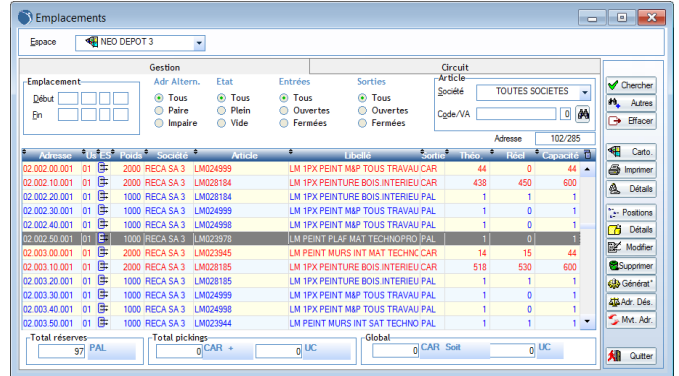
Emplacements

Espace NEO DEPOT 3

Gestion | Circuit

Emplacement
Début
Fin

Adr Altern.
Tous
Paire
Impaire

Etat
Tous
Plein
Vide

Entrées
Tous
Ouvertes
Fermées

Sorties
Tous
Ouvertes
Fermées

Article
Société TOUTES SOCIETES
Code/VA 0

Adresse 102/285

| Adresse | Us | ES | Poids | Société | Article | Libellé | Sortie | Théo. | Réel | Capacité |
|---|---|---|---|---|---|---|---|---|---|---|
| 02.002.00.001 | 01 | | 2000 | RECA SA 3 | LM024999 | LM 1PX PEINT M&P TOUS TRAVAU | CAR | 44 | 0 | 44 |
| 02.002.10.001 | 01 | | 2000 | RECA SA 3 | LM028184 | LM 1PX PEINTURE BOIS.INTERIEU | CAR | 438 | 450 | 600 |
| 02.002.20.001 | 01 | | 1000 | RECA SA 3 | LM028184 | LM 1PX PEINTURE BOIS.INTERIEU | PAL | 1 | 1 | 1 |
| 02.002.30.001 | 01 | | 1000 | RECA SA 3 | LM024999 | LM 1PX PEINT M&P TOUS TRAVAU | PAL | 1 | 0 | 1 |
| 02.002.40.001 | 01 | | 1000 | RECA SA 3 | LM024998 | LM 1PX PEINT M&P TOUS TRAVAU | PAL | 1 | 1 | 1 |
| 02.002.50.001 | 01 | | 1000 | RECA SA 3 | LM023978 | LM PEINT PLAF MAT TECHNOPRO | PAL | 1 | 0 | 1 |
| 02.003.00.001 | 01 | | 2000 | RECA SA 3 | LM023945 | LM PEINT MURS INT MAT TECHNC | CAR | 14 | 15 | 44 |
| 02.003.10.001 | 01 | | 2000 | RECA SA 3 | LM028185 | LM 1PX PEINTURE BOIS.INTERIEU | CAR | 518 | 530 | 600 |
| 02.003.20.001 | 01 | | 1000 | RECA SA 3 | LM028185 | LM 1PX PEINTURE BOIS.INTERIEU | PAL | 1 | 1 | 1 |
| 02.003.30.001 | 01 | | 1000 | RECA SA 3 | LM024999 | LM 1PX PEINT M&P TOUS TRAVAU | PAL | 1 | 0 | 1 |
| 02.003.40.001 | 01 | | 1000 | RECA SA 3 | LM024998 | LM 1PX PEINT M&P TOUS TRAVAU | PAL | 1 | 1 | 1 |
| 02.003.50.001 | 01 | | 1000 | RECA SA 3 | LM023944 | LM PEINT MURS INT SAT TECHNO | PAL | 1 | 1 | 1 |

Total réserves
97 PAL

Total pickings
0 CAR + 0 UC

Global
0 CAR Soit 0 UC

Chercher
Autres
Effacer
Carto.
Imprimer
Détails
Positions
Détails
Modifier
Supprimer
Générat°
Adr. Dés.
Mvt. Adr.
Quitter